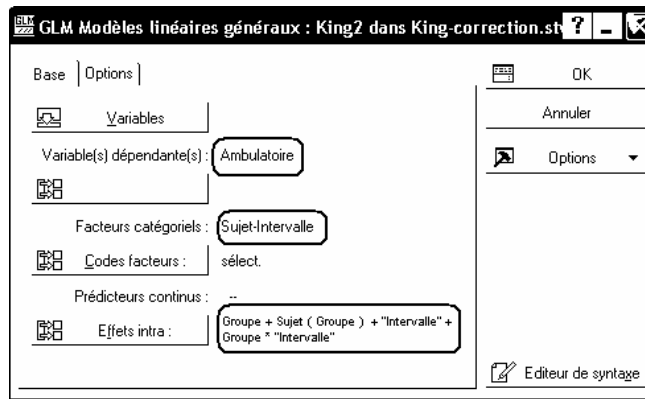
GLM Modèles linéaires généraux : King2 dans King-correction.stv ? _

Base | Options |

Variables

Variable(s) dépendante(s) : Ambulatoire

Facteurs catégoriels : Sujet-Intervalle

Codes facteurs : sélect.

Prédicteurs continus : --

Effets intra : Groupe + Sujet ( Groupe ) + "Intervalle" + Groupe * "Intervalle"

OK

Annuler

Options

Editeur de syntaxe